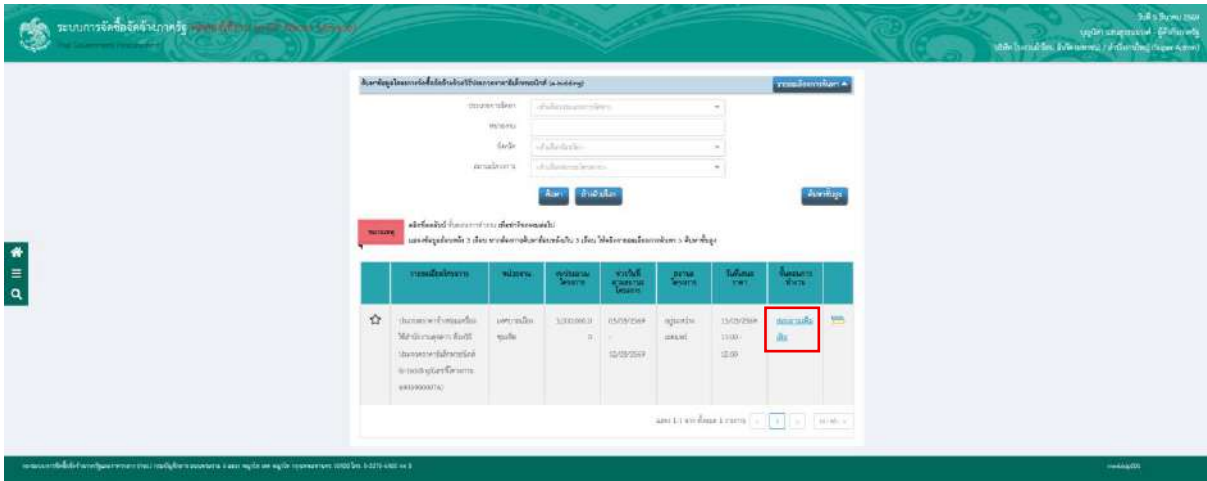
ระบบการจัดซื้อจัดจ้างภาครัฐ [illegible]
Thai Government Procurement

วันที่ 5 สิงหาคม 2564
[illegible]
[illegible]

ค้นหาข้อมูลโครงการจัดซื้อจัดจ้างโดยวิธีประกวดราคาอิเล็กทรอนิกส์ (e-bidding)

รายละเอียดการค้นหา

ประเภทการจัดหา
หมายเลข
จังหวัด
สถานะโครงการ

ค้นหา
ล้างตัวเลือก
ค้นหาข้อมูล

หมายเหตุ
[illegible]
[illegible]

| | รายละเอียดโครงการ | หน่วยงาน | งบประมาณโครงการ | ช่วงวันที่ | สถานะโครงการ | วันที่เสนอราคา | ขั้นตอนการทำงาน | |
|---|---|---|---|---|---|---|---|---|
| ☆ | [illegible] | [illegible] | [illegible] | 05/09/2564 - 02/09/2564 | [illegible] | 13/09/2564 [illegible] 12.00 | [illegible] | |

แสดง 1 ถึง 1 จาก ทั้งหมด 1 รายการ 1

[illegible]